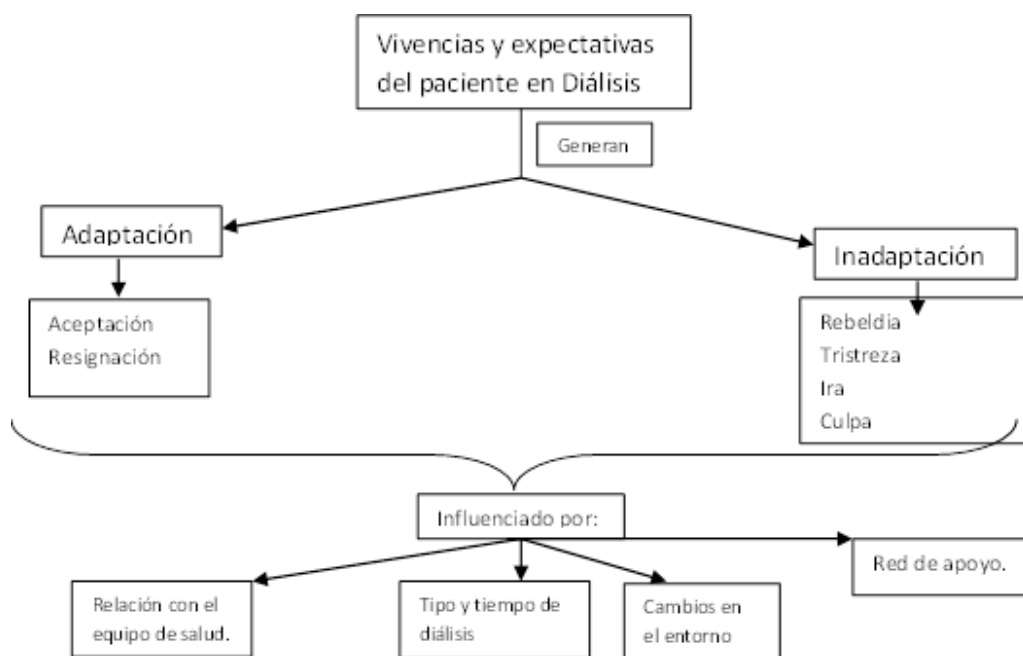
Vivencias y expectativas del paciente en Diálisis

Generan

Adaptación

Inadaptación

Aceptación
Resignación

Rebeldia
Tristreza
Ira
Culpa

Influenciado por:

Red de apoyo.

Relación con el equipo de salud.

Tipo y tiempo de diálisis

Cambios en el entorno